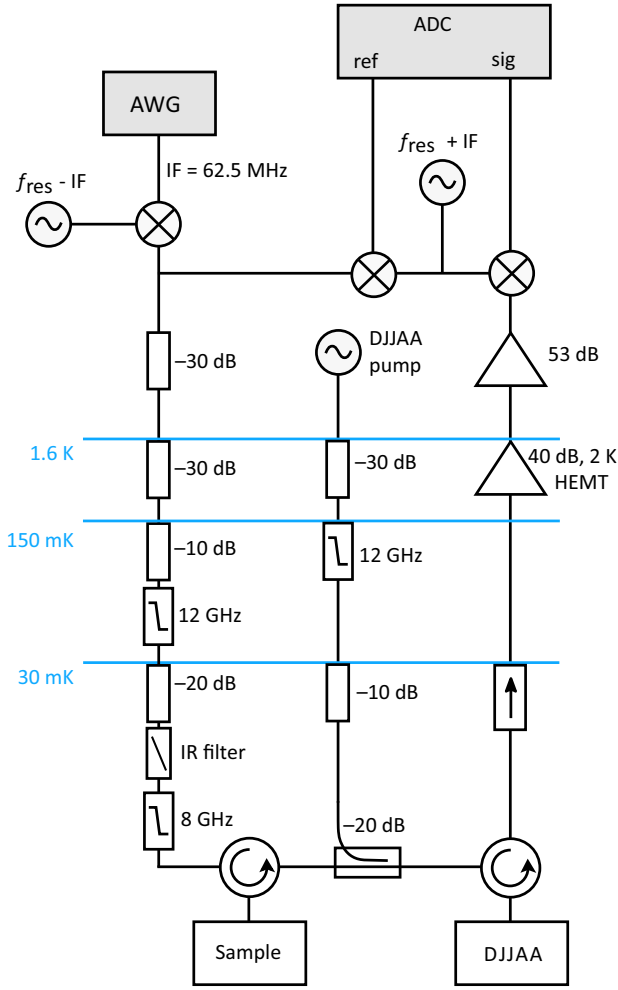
ADC
ref
sig
AWG
$f_{\text{res}}$ + IF
IF = 62.5 MHz
$f_{\text{res}}$ - IF
–30 dB
DJJAA pump
53 dB
1.6 K
–30 dB
–30 dB
40 dB, 2 K HEMT
150 mK
–10 dB
12 GHz
12 GHz
30 mK
–20 dB
–10 dB
IR filter
8 GHz
–20 dB
Sample
DJJAA